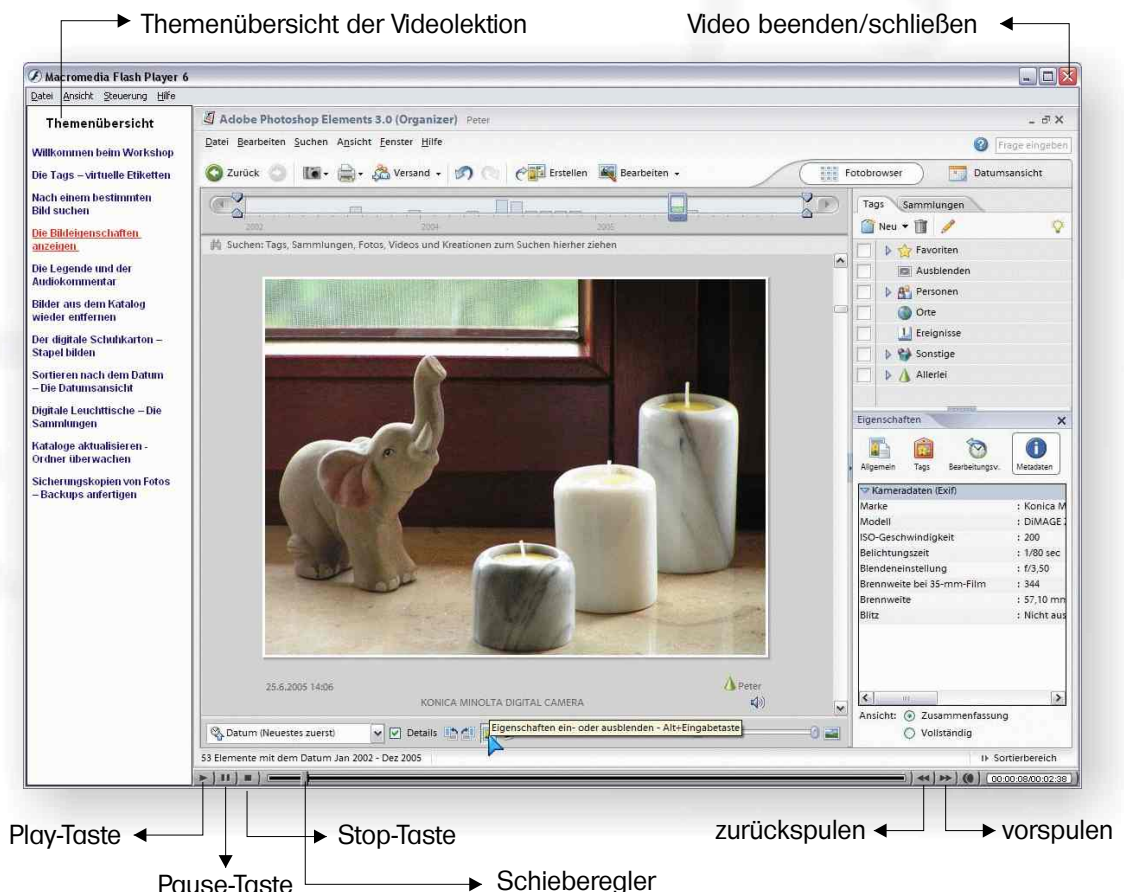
Themenübersicht der Videolektion

Video beenden/schließen

Macromedia Flash Player 6

Datei Ansicht Steuerung Hilfe

Themenübersicht

Willkommen beim Workshop

Die Tags – virtuelle Etiketten

Nach einem bestimmten Bild suchen

Die Bildeigenschaften anzeigen

Die Legende und der Audiokommentar

Bilder aus dem Katalog wieder entfernen

Der digitale Schuhkarton – Stapel bilden

Sortieren nach dem Datum – Die Datumsansicht

Digitale Leuchttische – Die Sammlungen

Kataloge aktualisieren - Ordner überwachen

Sicherungskopien von Fotos – Backups anfertigen

Adobe Photoshop Elements 3.0 (Organizer) Peter

Datei Bearbeiten Suchen Ansicht Fenster Hilfe

Frage eingeben

Zurück

Versand

Erstellen

Bearbeiten

Fotobrowser

Datumsansicht

2002

2004

2005

Suchen: Tags, Sammlungen, Fotos, Videos und Kreationen zum Suchen hierher ziehen

25.6.2005 14:06

KONICA MINOLTA DIGITAL CAMERA

Peter

Datum (Neuestes zuerst)

Details

Eigenschaften ein- oder ausblenden - Alt+Eingabetaste

53 Elemente mit dem Datum Jan 2002 - Dez 2005

Tags Sammlungen

Neu

Favoriten

Ausblenden

Personen

Orte

Ereignisse

Sonstige

Allerlei

Eigenschaften

Allgemein Tags Bearbeitungsv. Metadaten

Kameradaten (Exif)

| | |
|---|---|
| Marke | : Konica M |
| Modell | : DiMAGE |
| ISO-Geschwindigkeit | : 200 |
| Belichtungszeit | : 1/80 sec |
| Blendeneinstellung | : f/3,50 |
| Brennweite bei 35-mm-Film | : 344 |
| Brennweite | : 57,10 mm |
| Blitz | : Nicht aus |

Ansicht: Zusammenfassung

Vollständig

Sortierbereich

00:00:08/00:02:38

Play-Taste

Pause-Taste

Stop-Taste

Schieberegler

zurückspulen

vorspulen